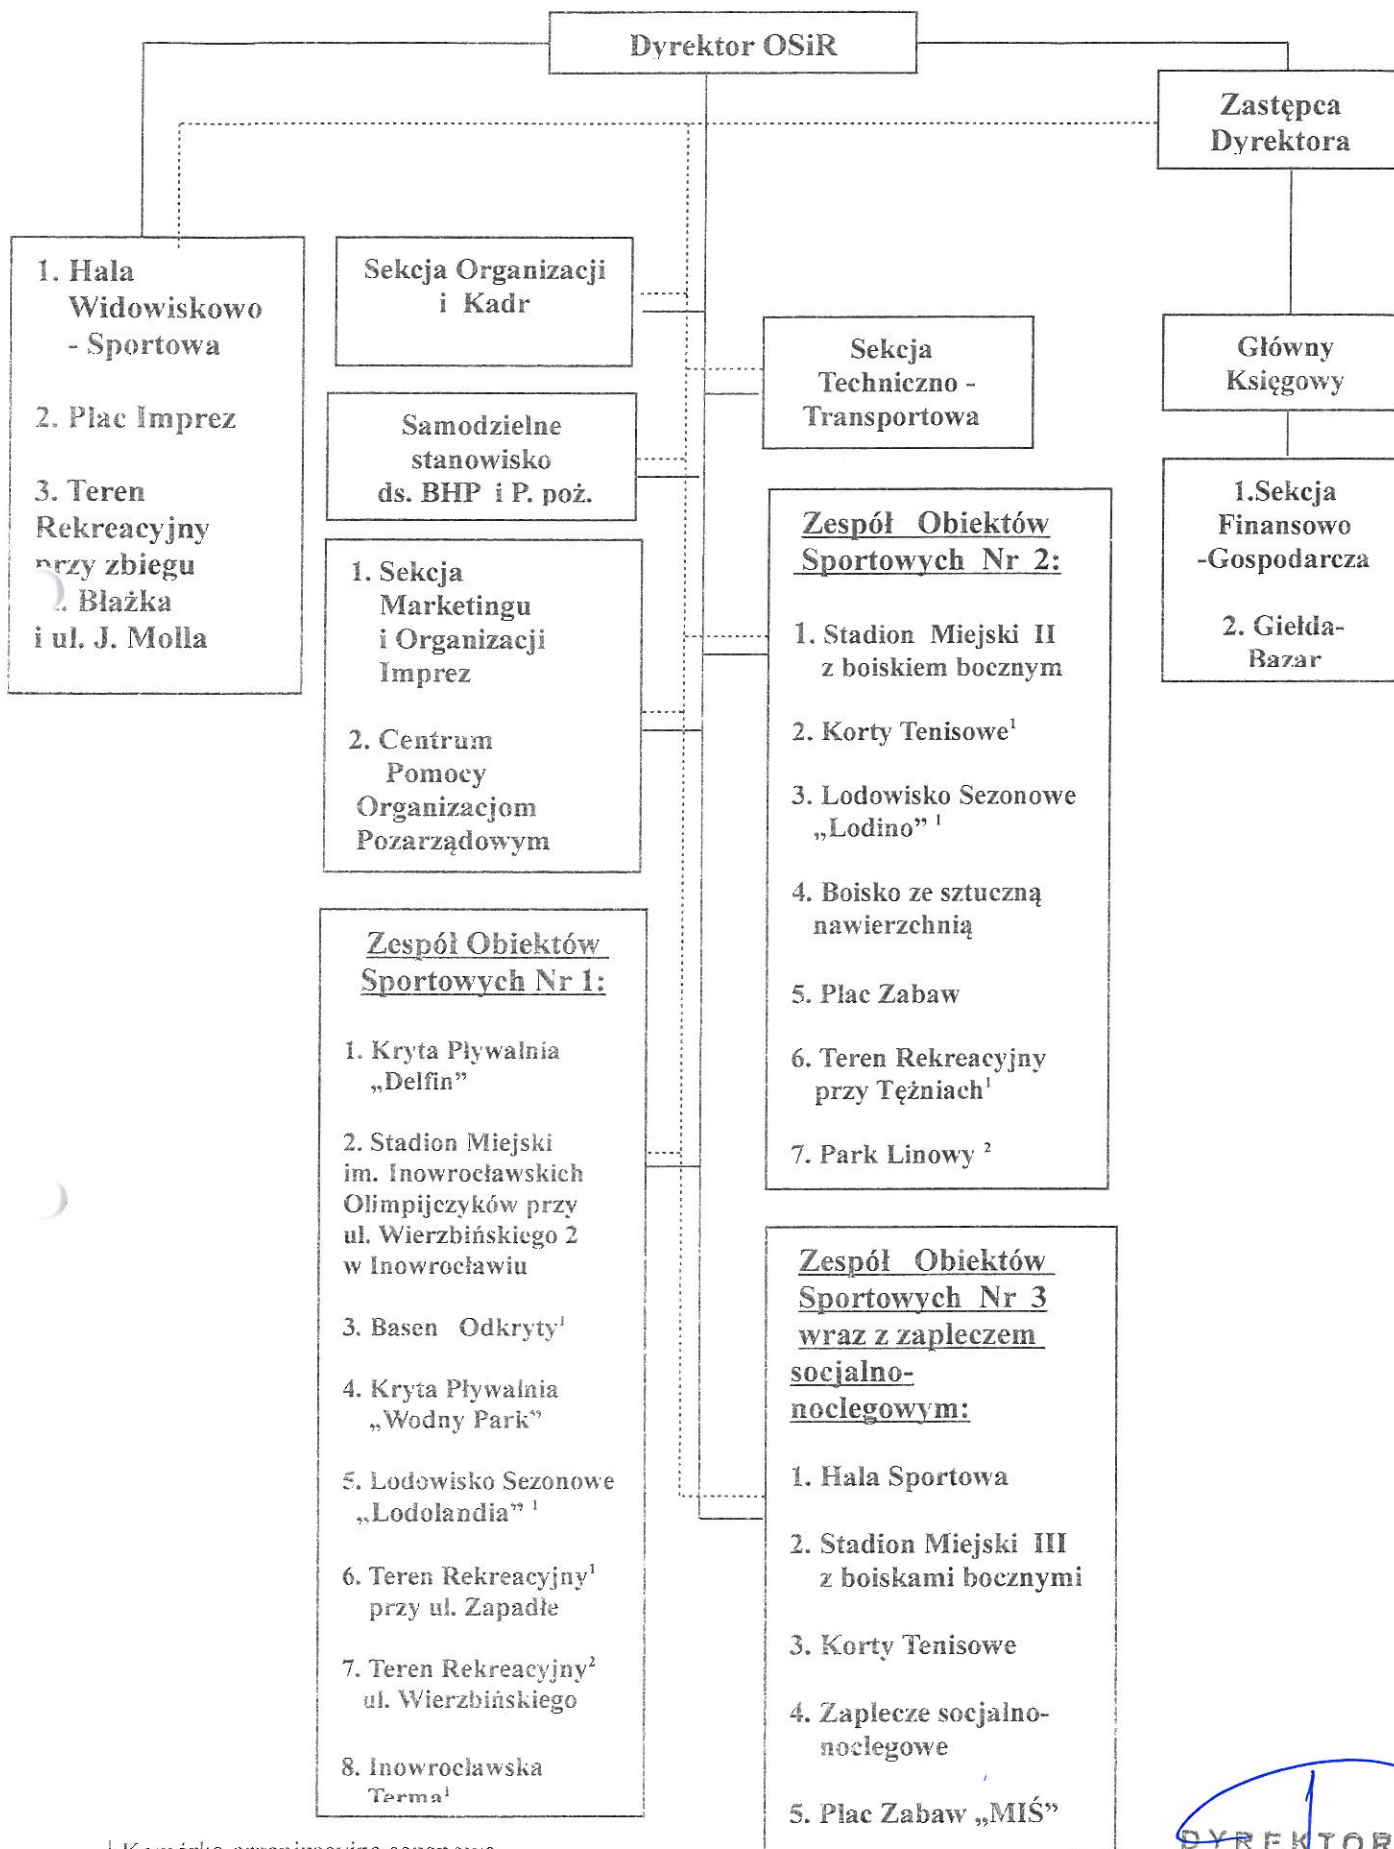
Dyrektor OSiR

Zastępca Dyrektora

1. Hala Widowiskowo - Sportowa

2. Plac Imprez

3. Teren Rekreacyjny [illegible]rzy zbiegu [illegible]. Błażka i ul. J. Molla

Sekcja Organizacji i Kadr

Samodzielne stanowisko ds. BHP i P. poż.

1. Sekcja Marketingu i Organizacji Imprez

2. Centrum Pomocy Organizacjom Pozarządowym

Sekcja Techniczno - Transportowa

Główny Księgowy

1.Sekcja Finansowo -Gospodarcza

2. Giełda-Bazar

Zespół Obiektów Sportowych Nr 2:

1. Stadion Miejski II z boiskiem bocznym

2. Korty Tenisowe$^1$

3. Lodowisko Sezonowe „Lodino” $^1$

4. Boisko ze sztuczną nawierzchnią

5. Plac Zabaw

6. Teren Rekreacyjny przy Tężniach$^1$

7. Park Linowy $^2$

Zespół Obiektów Sportowych Nr 1:

1. Kryta Pływalnia „Delfin”

2. Stadion Miejski im. Inowrocławskich Olimpijczyków przy ul. Wierzbińskiego 2 w Inowrocławiu

3. Basen Odkryty$^1$

4. Kryta Pływalnia „Wodny Park”

5. Lodowisko Sezonowe „Lodolandia” $^1$

6. Teren Rekreacyjny$^1$ przy ul. Zapadłe

7. Teren Rekreacyjny$^2$ ul. Wierzbińskiego

8. Inowrocławska Terma$^1$

Zespół Obiektów Sportowych Nr 3 wraz z zapleczem socjalno-noclegowym:

1. Hala Sportowa

2. Stadion Miejski III z boiskami bocznymi

3. Korty Tenisowe

4. Zaplecze socjalno-noclegowe

5. Plac Zabaw „MIŚ”

$^1$ Komórka organizacyjna sezonowa

DYREKTOR